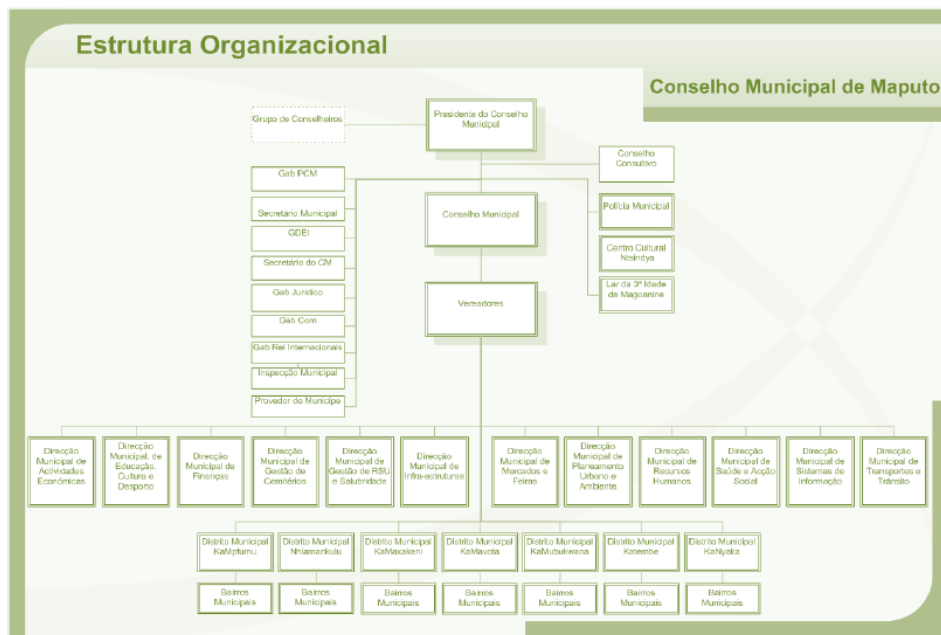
Estrutura Organizacional

Conselho Municipal de Maputo

Grupo de Conselheiros

Presidente do Conselho Municipal

Conselho Consultivo

Gab PCM

Secretário Municipal

GDEI

Secretário do CM

Gab Jurídico

Gab Com

Gab Rel Internacionais

Inspecção Municipal

Provedor do Munícipe

Conselho Municipal

Polícia Municipal

Centro Cultural Ntsindya

Lar da 3ª Idade de Magoanine

Vereadores

Direcção Municipal de Actividades Económicas

Direcção Municipal, de Educação, Cultura e Desporto

Direcção Municipal de Finanças

Direcção Municipal de Gestão de Cemitérios

Direcção Municipal de Gestão de RSU e Salubridade

Direcção Municipal de Infra-estruturas

Direcção Municipal de Mercados e Feiras

Direcção Municipal de Planeamento Urbano e Ambiente

Direcção Municipal de Recursos Humanos

Direcção Municipal de Saúde e Acção Social

Direcção Municipal de Sistemas de Informação

Direcção Municipal de Transportes e Trânsito

Distrito Municipal KaMpfumu

Distrito Municipal Nhlamankulu

Distrito Municipal KaMaxakeni

Distrito Municipal KaMavota

Distrito Municipal KaMubukwana

Distrito Municipal Katembe

Distrito Municipal KaNyaka

Bairros Municipais

Bairros Municipais

Bairros Municipais

Bairros Municipais

Bairros Municipais

Bairros Municipais

Bairros Municipais